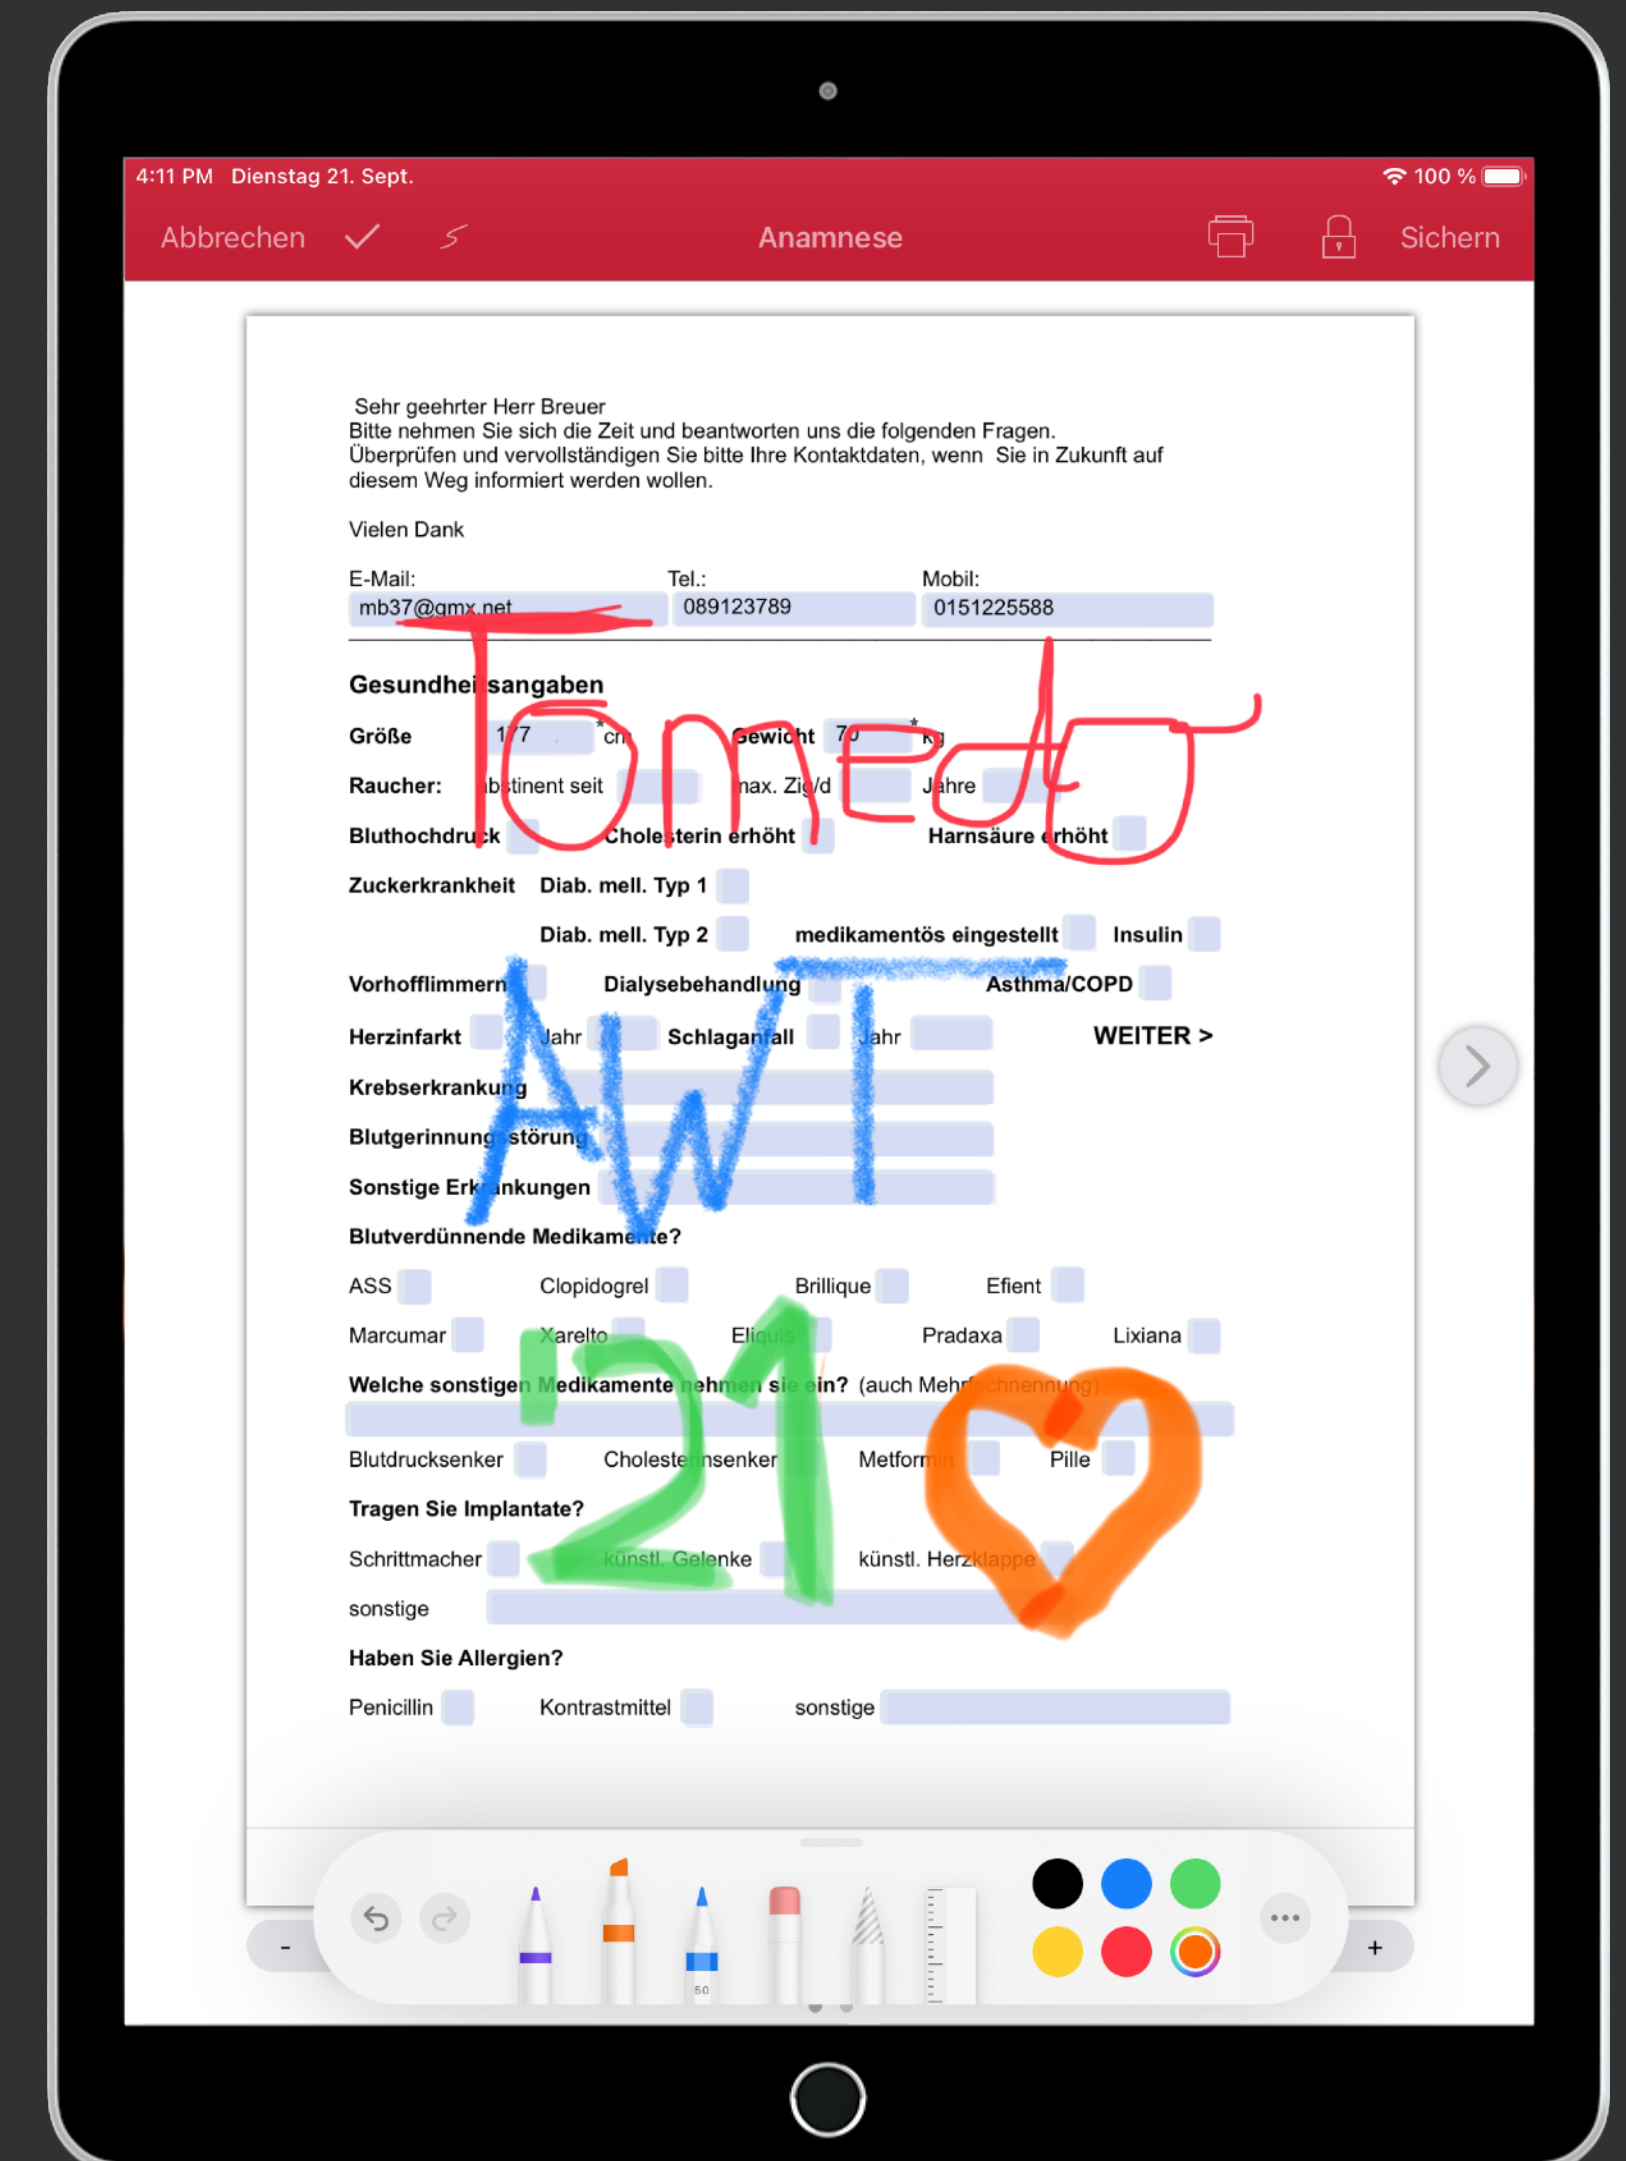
4:11 PM Dienstag 21. Sept.
100 %

Abbrechen
Anamnese
Sichern

Sehr geehrter Herr Breuer
Bitte nehmen Sie sich die Zeit und beantworten uns die folgenden Fragen.
Überprüfen und vervollständigen Sie bitte Ihre Kontaktdaten, wenn Sie in Zukunft auf diesem Weg informiert werden wollen.

Vielen Dank

E-Mail: mb37@gmx.net
Tel.: 089123789
Mobil: 0151225588

Gesundheitsangaben

Größe 177 * cm Gewicht 70 * kg
Raucher: abstinent seit max. Zig/d Jahre
Bluthochdruck Cholesterin erhöht Harnsäure erhöht
Zuckerkrankheit Diab. mell. Typ 1
Diab. mell. Typ 2 medikamentös eingestellt Insulin
Vorhofflimmern Dialysebehandlung Asthma/COPD
Herzinfarkt Jahr Schlaganfall Jahr WEITER >
Krebserkrankung
Blutgerinnungsstörung
Sonstige Erkrankungen
Blutverdünnende Medikamente?
ASS Clopidogrel Brillique Efient
Marcumar Xarelto Eliquis Pradaxa Lixiana
Welche sonstigen Medikamente nehmen sie ein? (auch Mehrfachnennung)
Blutdrucksenker Cholesterinsenker Metformin Pille
Tragen Sie Implantate?
Schrittmacher künstl. Gelenke künstl. Herzklappe
sonstige
Haben Sie Allergien?
Penicillin Kontrastmittel sonstige

Tonedo
AWT
21

-
+
50